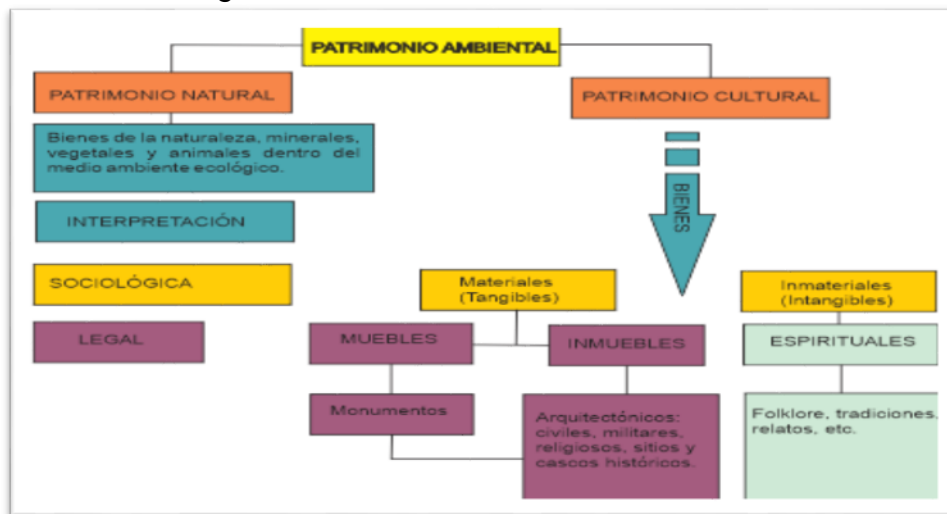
PATRIMONIO AMBIENTAL

PATRIMONIO NATURAL

Bienes de la naturaleza, minerales, vegetales y animales dentro del medio ambiente ecológico.

INTERPRETACIÓN

SOCIOLÓGICA

LEGAL

PATRIMONIO CULTURAL

BIENES

Materiales (Tangibles)

MUEBLES

INMUEBLES

Monumentos

Arquitectónicos: civiles, militares, religiosos, sitios y cascos históricos.

Inmateriales (Intangibles)

ESPIRITUALES

Folklore, tradiciones, relatos, etc.